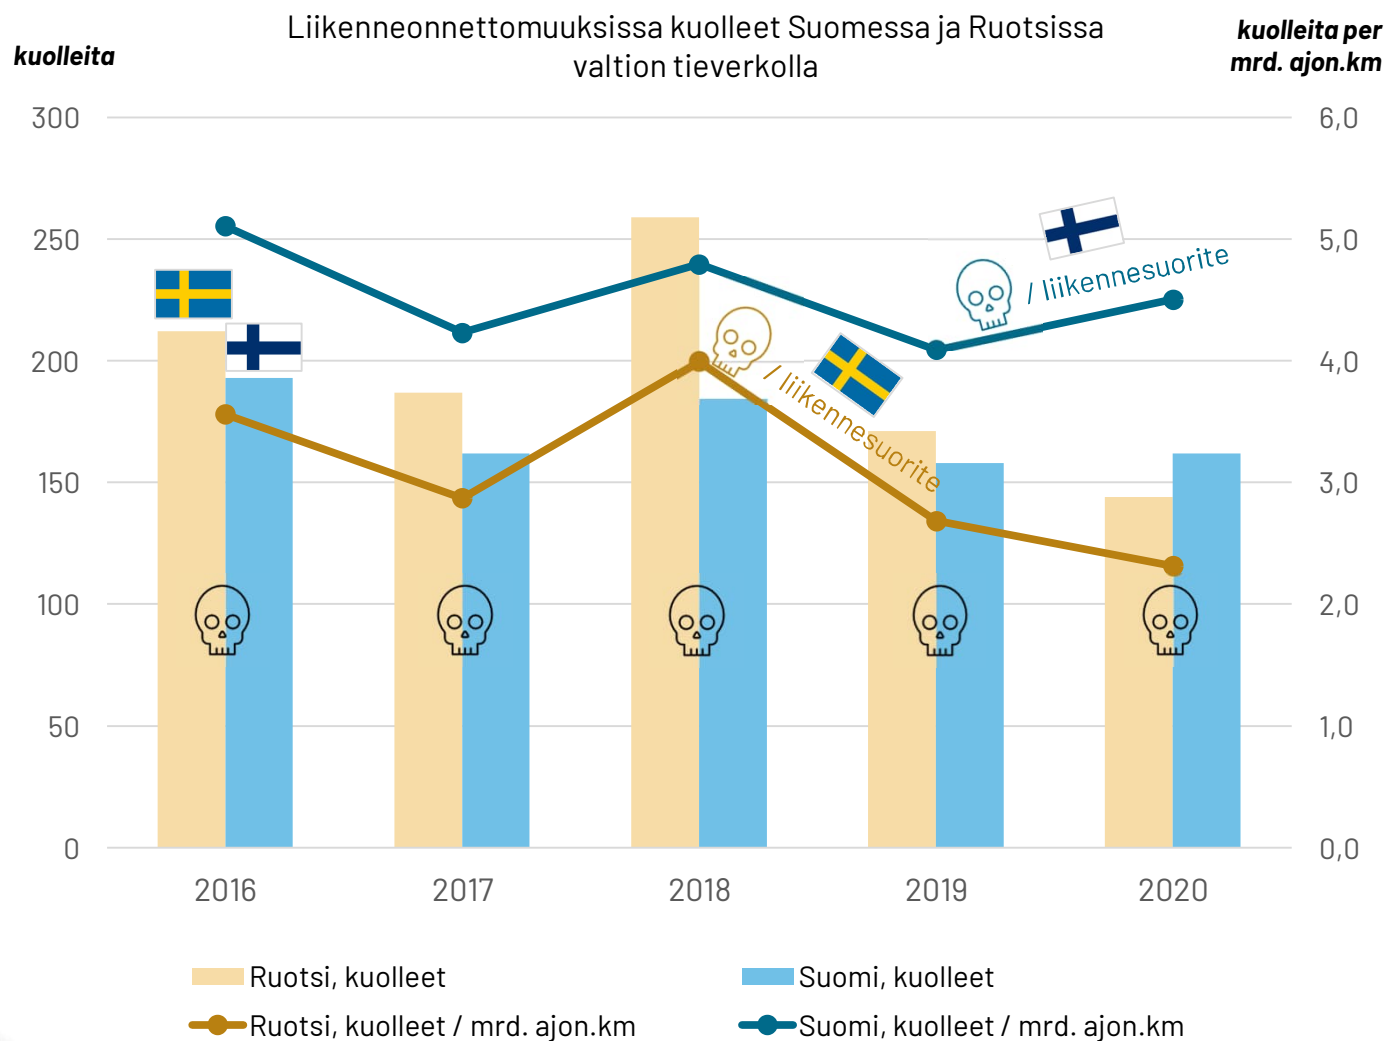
kuolleita

Liikenneonnettomuuksissa kuolleet Suomessa ja Ruotsissa valtion tieverkolla

kuolleita per mrd. ajon.km

300
250
200
150
100
50
0

6,0
5,0
4,0
3,0
2,0
1,0
0,0

/ liikennesuorite

/ liikennesuorite

2016
2017
2018
2019
2020

Ruotsi, kuolleet
Suomi, kuolleet
Ruotsi, kuolleet / mrd. ajon.km
Suomi, kuolleet / mrd. ajon.km